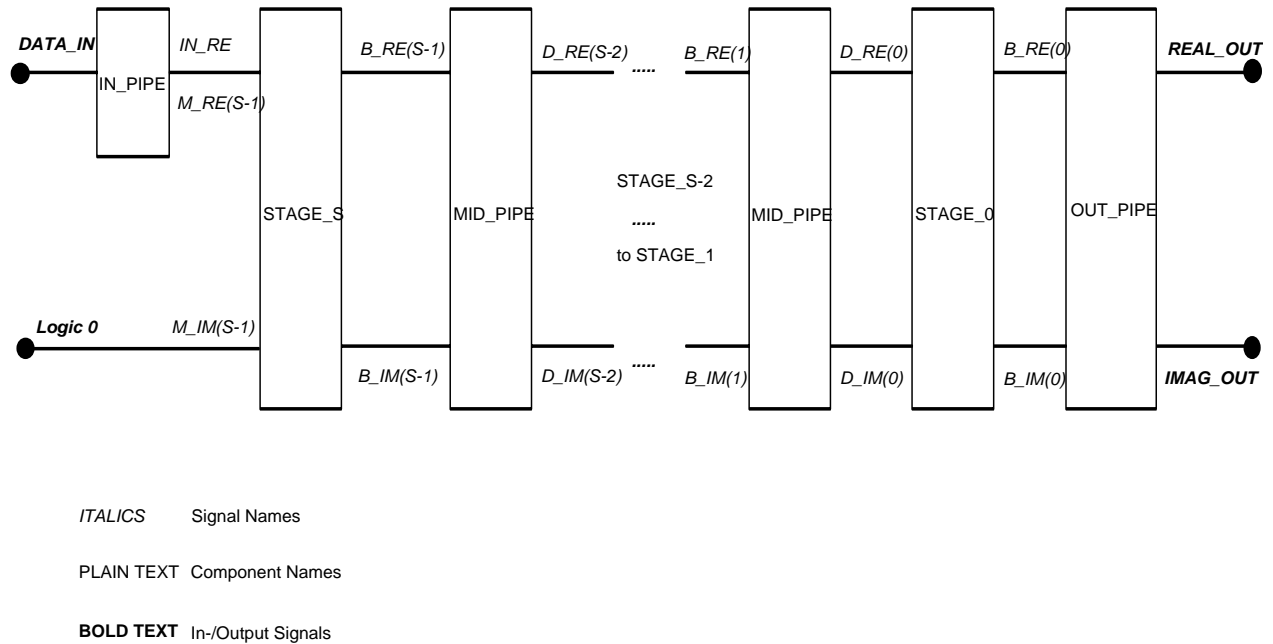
DATA_IN
IN_PIPE
IN_RE
M_RE(S-1)
B_RE(S-1)
D_RE(S-2)
.....
B_RE(1)
D_RE(0)
B_RE(0)
REAL_OUT

STAGE_S
MID_PIPE
STAGE_S-2
.....
to STAGE_1
MID_PIPE
STAGE_0
OUT_PIPE

Logic 0
M_IM(S-1)
B_IM(S-1)
D_IM(S-2)
.....
B_IM(1)
D_IM(0)
B_IM(0)
IMAG_OUT

ITALICS Signal Names

PLAIN TEXT Component Names

BOLD TEXT In-/Output Signals